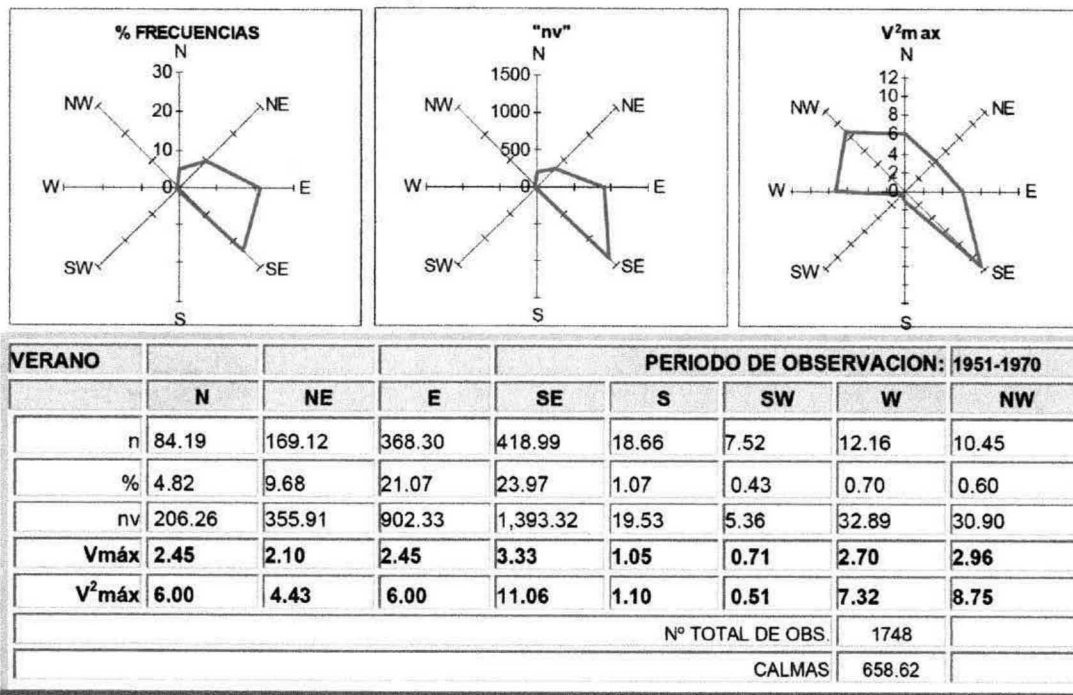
% FRECUENCIAS
N
30
20
10
0
NW
NE
W
E
SW
SE
S

"nv"
N
1500
1000
500
0
NW
NE
W
E
SW
SE
S

$V^2$m ax
N
12
10
8
6
4
2
0
NW
NE
W
E
SW
SE
S

| VERANO | | | | PERIODO DE OBSERVACION: | | | | 1951-1970 |
|---|---|---|---|---|---|---|---|---|
| | N | NE | E | SE | S | SW | W | NW |
| n | 84.19 | 169.12 | 368.30 | 418.99 | 18.66 | 7.52 | 12.16 | 10.45 |
| % | 4.82 | 9.68 | 21.07 | 23.97 | 1.07 | 0.43 | 0.70 | 0.60 |
| nv | 206.26 | 355.91 | 902.33 | 1,393.32 | 19.53 | 5.36 | 32.89 | 30.90 |
| Vmáx | 2.45 | 2.10 | 2.45 | 3.33 | 1.05 | 0.71 | 2.70 | 2.96 |
| $V^2$máx | 6.00 | 4.43 | 6.00 | 11.06 | 1.10 | 0.51 | 7.32 | 8.75 |
| | | | | | | Nº TOTAL DE OBS. | 1748 | |
| | | | | | | CALMAS | 658.62 | |